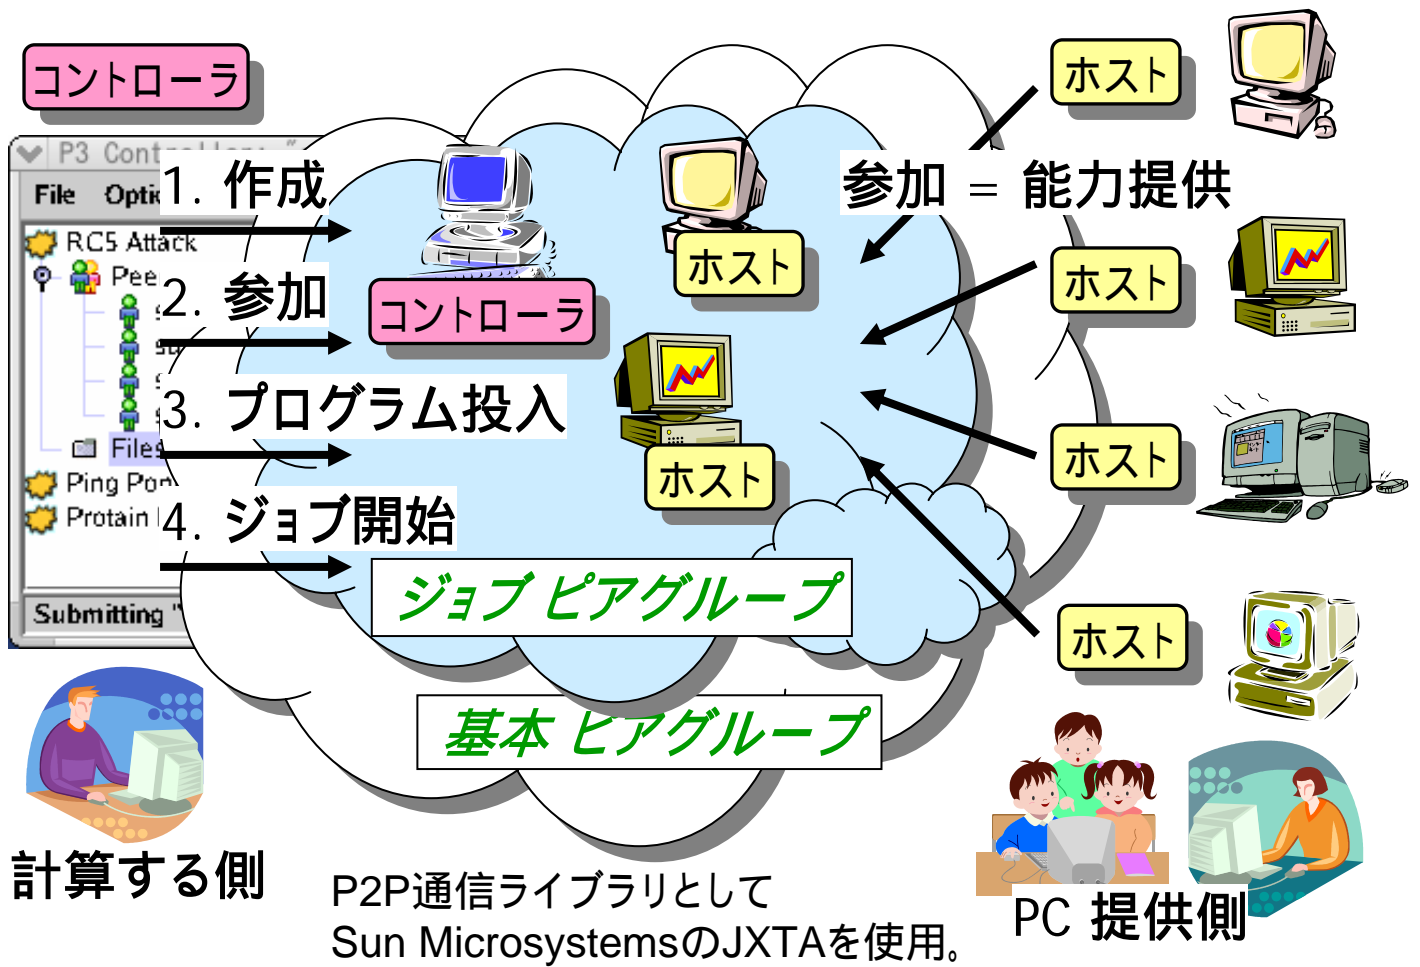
コントローラ

P3 Contr

File Optio

RC5 Attack

Pee

Files

Ping Pon

Protain

Submitting

1. 作成

2. 参加

3. プログラム投入

4. ジョブ開始

コントローラ

ホスト

ホスト

ジョブ ピアグループ

基本 ピアグループ

参加 ＝ 能力提供

ホスト

ホスト

ホスト

ホスト

計算する側

P2P通信ライブラリとして
Sun MicrosystemsのJXTAを使用。

PC 提供側